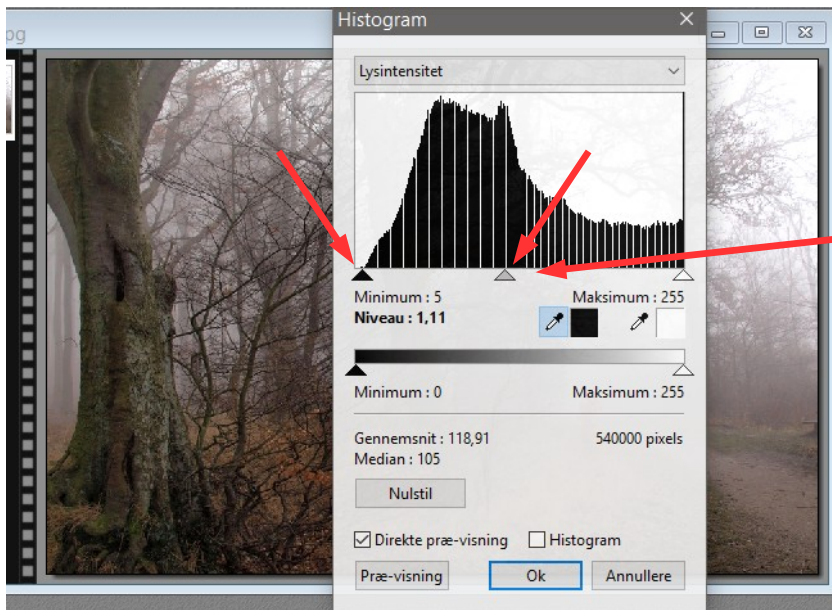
pg

Histogram

Lysintensitet

Minimum : 5
Maksimum : 255
Niveau : 1,11

Minimum : 0
Maksimum : 255

Gennemsnit : 118,91
540000 pixels
Median : 105

Nulstil

Direkte præ-visning
Histogram

Præ-visning
Ok
Annullere